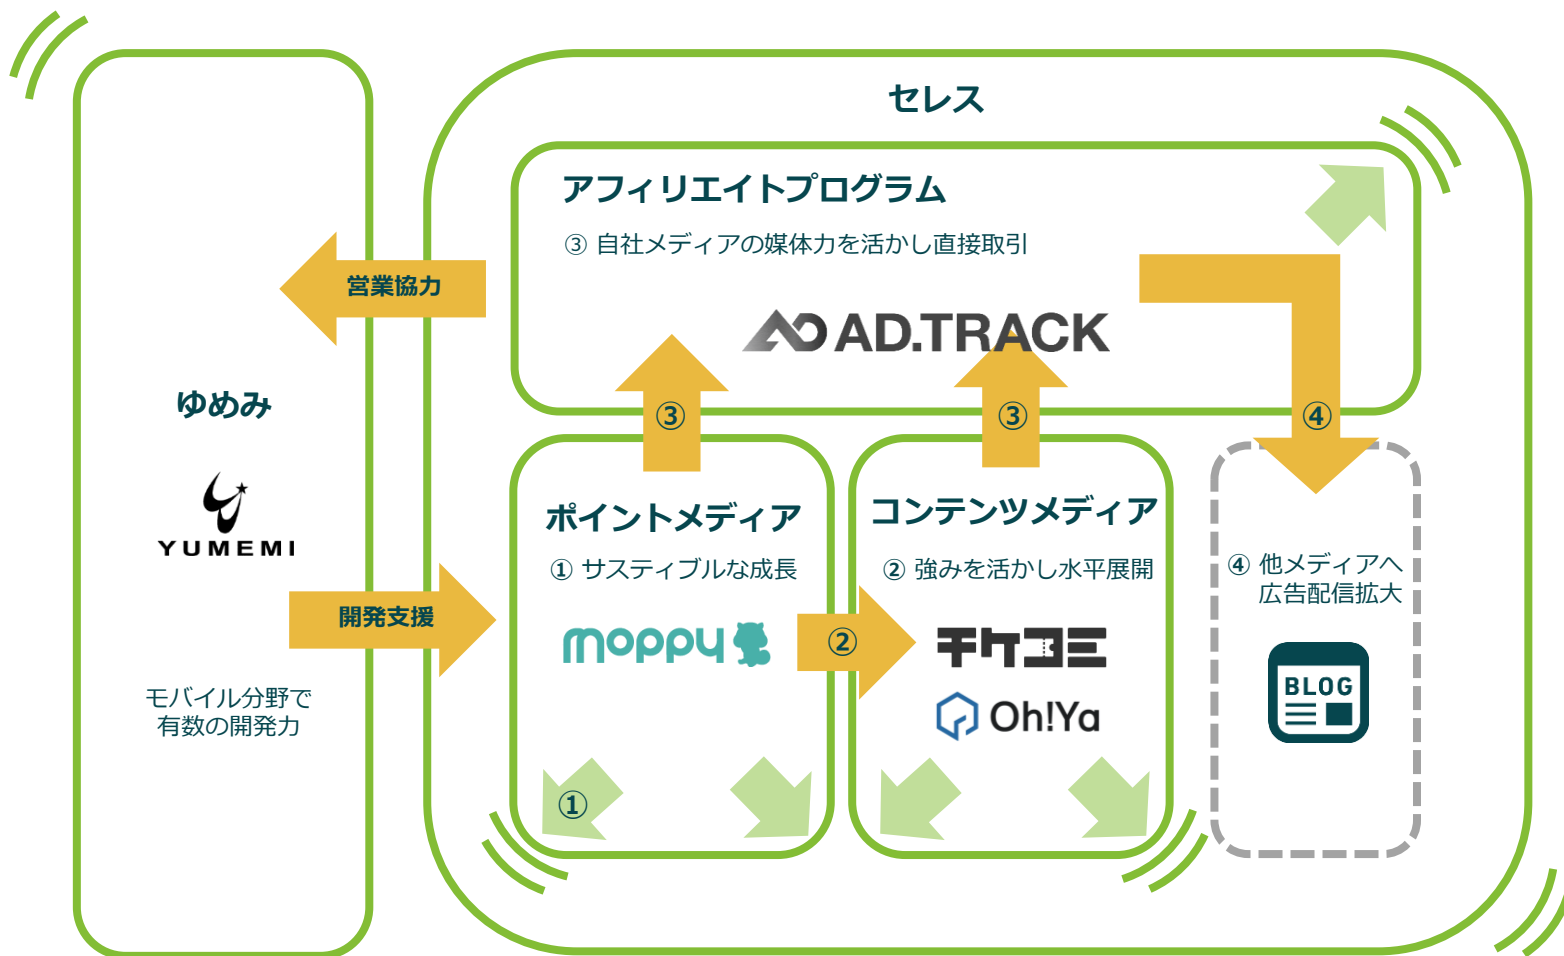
セレス

アフィリエイトプログラム

③ 自社メディアの媒体力を活かし直接取引

AD.TRACK

営業協力

ゆめみ

YUMEMI

開発支援

モバイル分野で有数の開発力

③

③

④

ポイントメディア

① サスティブルな成長

moppy

②

コンテンツメディア

② 強みを活かし水平展開

チケヨミ

Oh!Ya

④ 他メディアへ広告配信拡大

BLOG

①